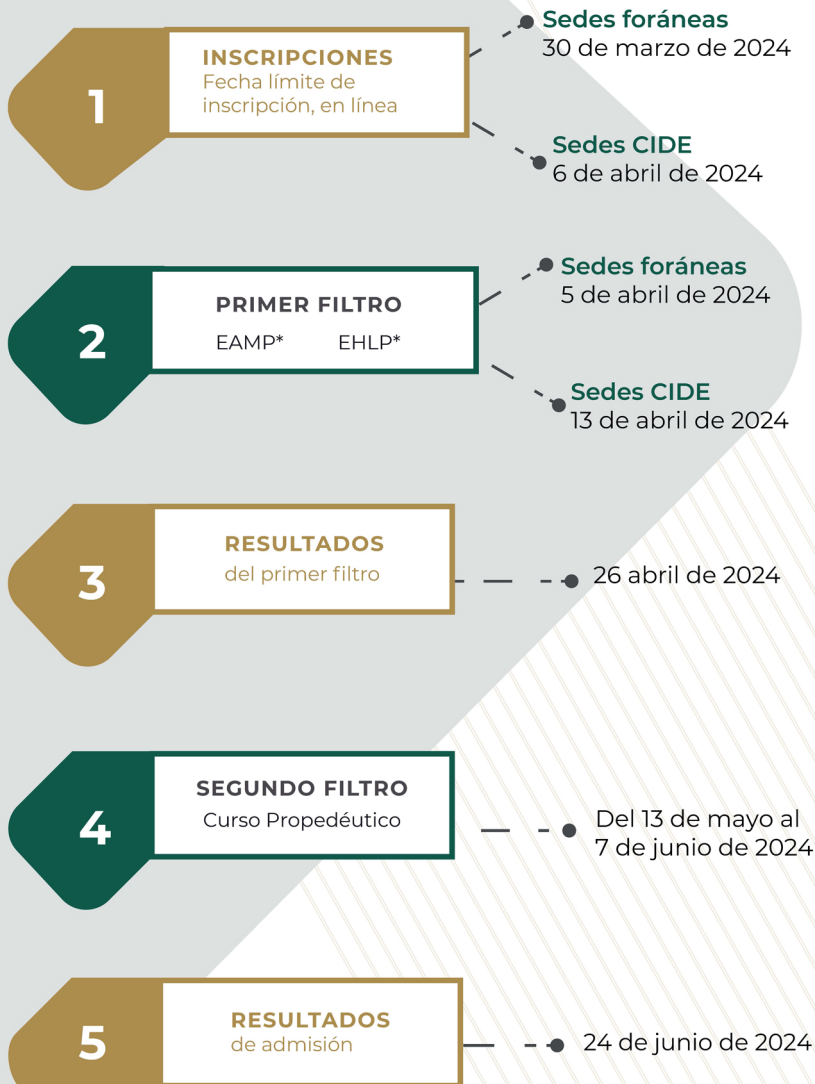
1
INSCRIPCIONES
Fecha límite de inscripción, en línea

Sedes foráneas
30 de marzo de 2024

Sedes CIDE
6 de abril de 2024

2
PRIMER FILTRO
EAMP* EHLP*

Sedes foráneas
5 de abril de 2024

Sedes CIDE
13 de abril de 2024

3
RESULTADOS
del primer filtro

26 abril de 2024

4
SEGUNDO FILTRO
Curso Propedéutico

Del 13 de mayo al 7 de junio de 2024

5
RESULTADOS
de admisión

24 de junio de 2024